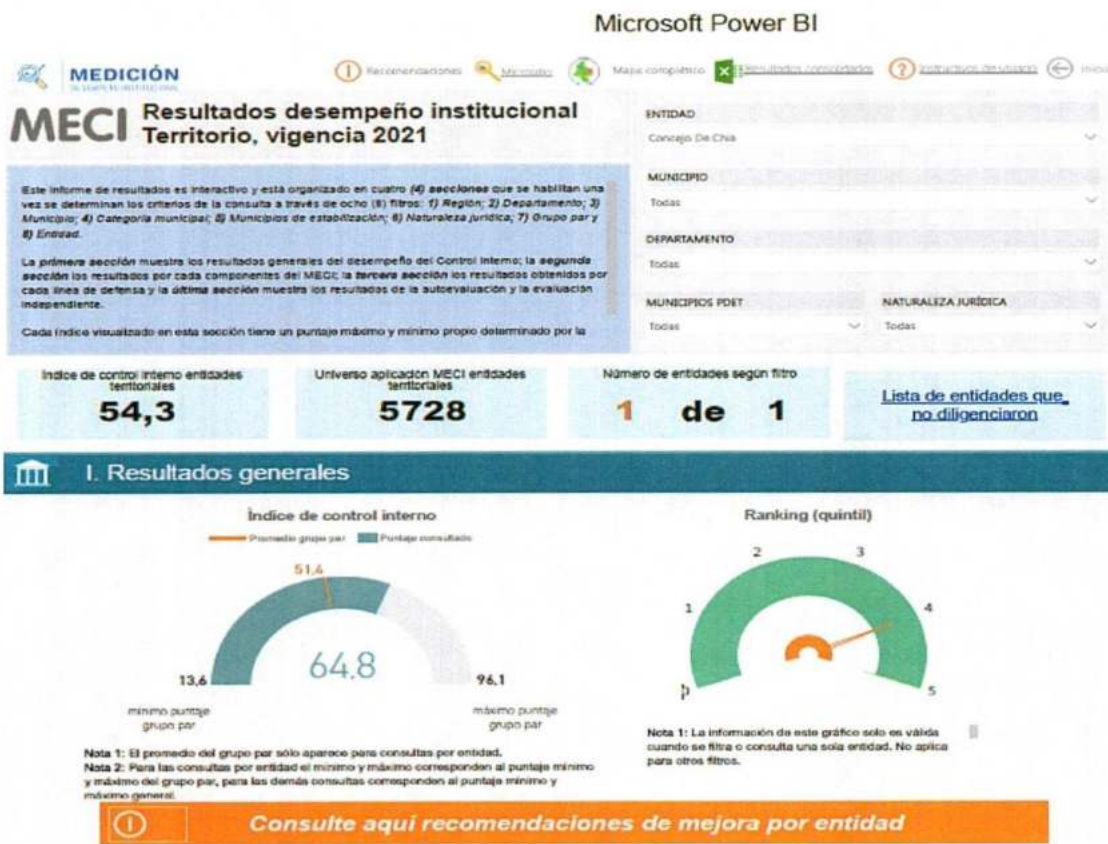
Microsoft Power BI

MEDICIÓN
DE DESEMPEÑO INSTITUCIONAL

Recomendaciones Micrositio Mapa coroplético Resultados consolidados Instructivos de usuario Inicio

MECI Resultados desempeño institucional Territorio, vigencia 2021

Este informe de resultados es interactivo y está organizado en cuatro (4) secciones que se habilitan una vez se determinan los criterios de la consulta a través de ocho (8) filtros: 1) Región; 2) Departamento; 3) Municipio; 4) Categoría municipal; 5) Municipios de estabilización; 6) Naturaleza jurídica; 7) Grupo par y 8) Entidad.

La primera sección muestra los resultados generales del desempeño del Control Interno; la segunda sección los resultados por cada componentes del MECI; la tercera sección los resultados obtenidos por cada línea de defensa y la última sección muestra los resultados de la autoevaluación y la evaluación independiente.

Cada índice visualizado en esta sección tiene un puntaje máximo y mínimo propio determinado por la

ENTIDAD
Concejo De Chia

MUNICIPIO
Todas

DEPARTAMENTO
Todas

MUNICIPIOS PDET
Todas

NATURALEZA JURÍDICA
Todas

Índice de control interno entidades territoriales
54,3

Universo aplicación MECI entidades territoriales
5728

Número de entidades según filtro
1 de 1

Lista de entidades que no diligenciaron

I. Resultados generales

Índice de control interno
Promedio grupo par Puntaje consultado
51,4
64.8
13,6
96,1
mínimo puntaje grupo par
máximo puntaje grupo par

Nota 1: El promedio del grupo par sólo aparece para consultas por entidad.
Nota 2: Para las consultas por entidad el mínimo y máximo corresponden al puntaje mínimo y máximo del grupo par, para las demás consultas corresponden al puntaje mínimo y máximo general.

Ranking (quintil)
1 2 3 4 5

Nota 1: La información de este gráfico solo es válida cuando se filtra o consulta una sola entidad. No aplica para otros filtros.

Consulte aquí recomendaciones de mejora por entidad